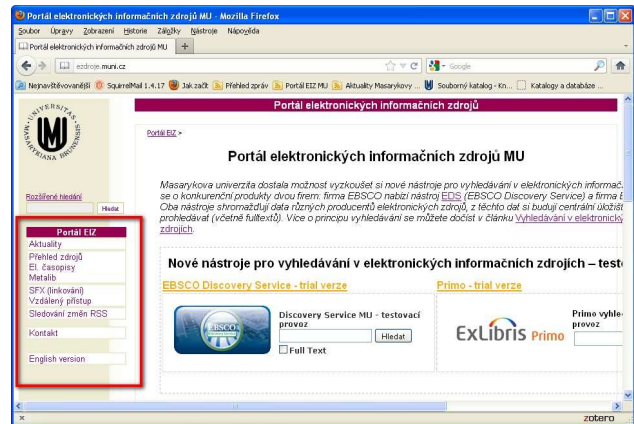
Portál elektronických informačních zdrojů MU - Mozilla Firefox

Soubor Úpravy Zobrazení Historie Záložky Nástroje Nápověda

Portál elektronických informačních zdrojů MU +

ezdroje.muni.cz

Google

Nejnavštěvovanější SquirrelMail 1.4.17 Jak začít Přehled zpráv Portál EIZ MU Aktuality Masarykovy ... Souborný katalog - Kn... Katalogy a databáze ...

Portál elektronických informačních zdrojů

UNIVERSITAS MASARYKIANA BRUNENSIS

Rozšířené hledání

Hledat

Portál EIZ
Aktuality
Přehled zdrojů
El. časopisy
Metalib
SFX (linkování)
Vzdálený přístup
Sledování změn RSS

Kontakt

English version

Portál EIZ >

Portál elektronických informačních zdrojů MU

Masarykova univerzita dostala možnost vyzkoušet si nové nástroje pro vyhledávání v elektronických informač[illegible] se o konkurenční produkty dvou firem: firma EBSCO nabízí nástroj EDS (EBSCO Discovery Service) a firma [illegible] Oba nástroje shromažďují data různých producentů elektronických zdrojů, z těchto dat si budují centrální úložiš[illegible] prohledávat (včetně fulltextů). Více o principu vyhledávání se můžete dočíst v článku Vyhledávání v elektronický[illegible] zdrojích.

Nové nástroje pro vyhledávání v elektronických informačních zdrojích – test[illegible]

EBSCO Discovery Service - trial verze

EBSCO

Discovery Service MU - testovací provoz

Hledat

Full Text

Primo - trial verze

ExLibris Primo

Primo vyhle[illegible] provoz

zotero